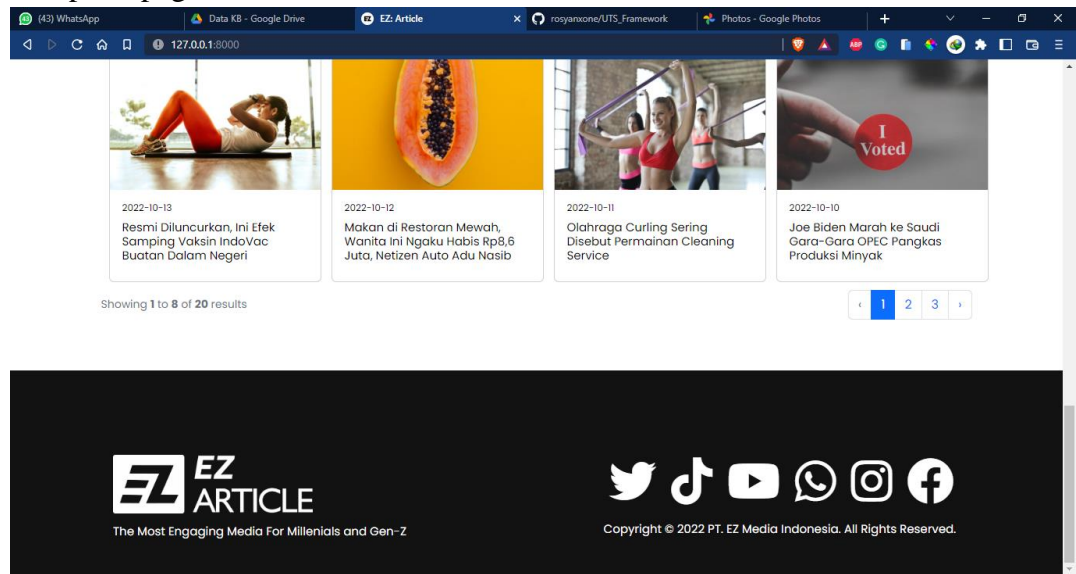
(43) WhatsApp
Data KB - Google Drive
EZ: Article
rosyanxone/UTS_Framework
Photos - Google Photos

127.0.0.1:8000

I Voted

2022-10-13
Resmi Diluncurkan, Ini Efek Samping Vaksin IndoVac Buatan Dalam Negeri

2022-10-12
Makan di Restoran Mewah, Wanita Ini Ngaku Habis Rp8,6 Juta, Netizen Auto Adu Nasib

2022-10-11
Olahraga Curling Sering Disebut Permainan Cleaning Service

2022-10-10
Joe Biden Marah ke Saudi Gara-Gara OPEC Pangkas Produksi Minyak

Showing 1 to 8 of 20 results

‹ 1 2 3 ›

EZ EZ ARTICLE
The Most Engaging Media For Millenials and Gen-Z

Copyright © 2022 PT. EZ Media Indonesia. All Rights Reserved.